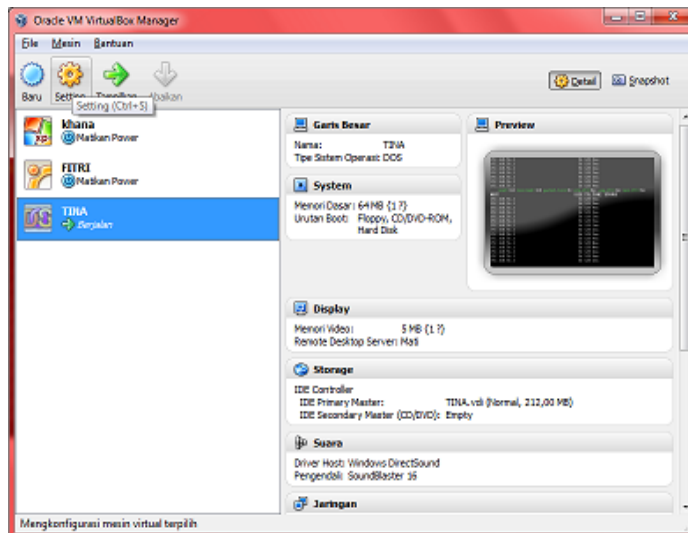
Oracle VM VirtualBox Manager

File Mesin Bantuan

Baru Setting Tampilkan Abaikan

Setting (Ctrl+S)

Detail Snapshot

khana
Matikan Power

FITRI
Matikan Power

TINA
Berjalan

Garis Besar
Nama: TINA
Tipe Sistem Operasi: DOS

Preview

System
Memori Dasar: 64 MB (1 ?)
Urutan Boot: Floppy, CD/DVD-ROM, Hard Disk

Display
Memori Video: 5 MB (1 ?)
Remote Desktop Server: Mati

Storage
IDE Controller
IDE Primary Master: TINA.vdi (Normal, 212,00 MB)
IDE Secondary Master (CD/DVD): Empty

Suara
Driver Host: Windows DirectSound
Pengendali: SoundBlaster 16

Jaringan

Mengkonfigurasi mesin virtual terpilih